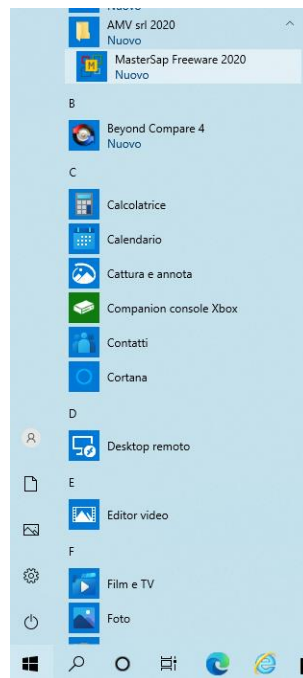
AMV srl 2020
Nuovo
MasterSap Freeware 2020
Nuovo

B

Beyond Compare 4
Nuovo

C

Calcolatrice

Calendario

Cattura e annota

Companion console Xbox

Contatti

Cortana

D

Desktop remoto

E

Editor video

F

Film e TV

Foto